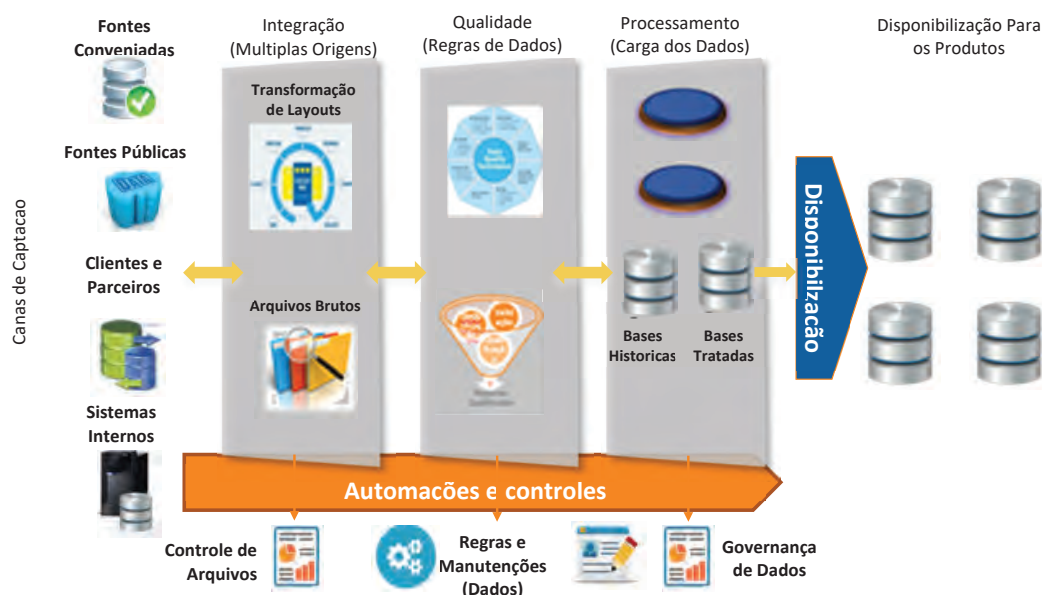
Canas de Captacao

Fontes Conveniadas

Fontes Públicas

Clientes e Parceiros

Sistemas Internos

Integração (Multiplas Origens)

Transformação de Layouts

Arquivos Brutos

Qualidade (Regras de Dados)

Processamento (Carga dos Dados)

Bases Historicas

Bases Tratadas

Disponibilização

Disponibilização Para os Produtos

Automacões e controles

Controle de Arquivos

Regras e Manutenções (Dados)

Governança de Dados